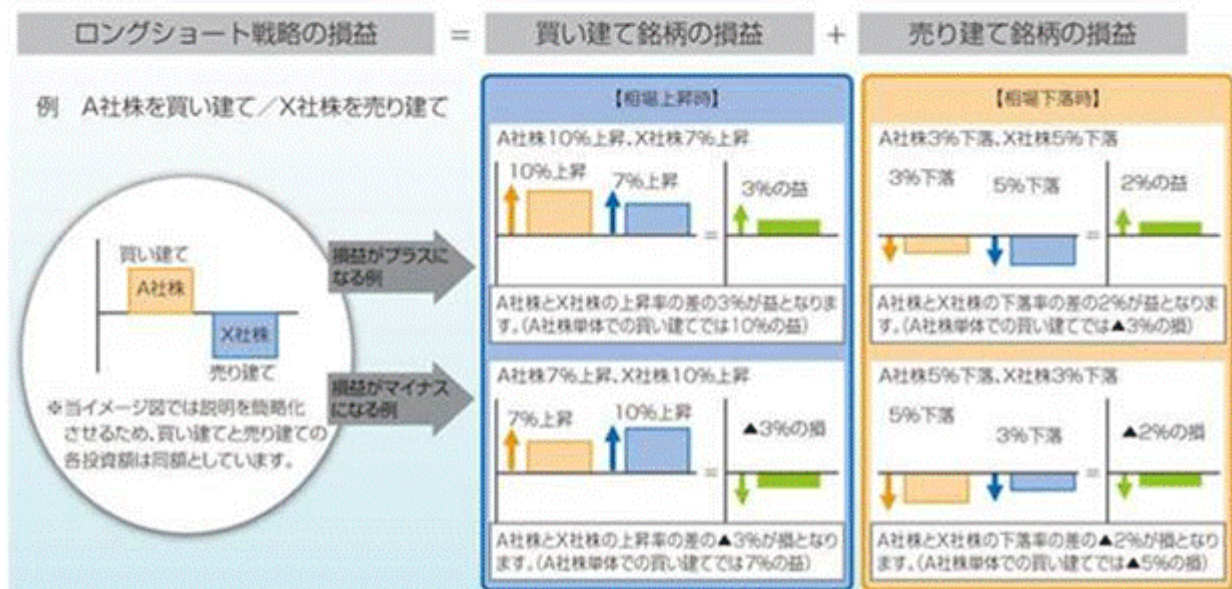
ロングショート戦略の損益 ＝ 買い建て銘柄の損益 ＋ 売り建て銘柄の損益

例　A社株を買い建て／X社株を売り建て

買い建て
A社株
X社株
売り建て

※当イメージ図では説明を簡略化させるため、買い建てと売り建ての各投資額は同額としています。

損益がプラスになる例

損益がマイナスになる例

【相場上昇時】

A社株10%上昇、X社株7%上昇
10%上昇
7%上昇
＝
3%の益
A社株とX社株の上昇率の差の3%が益となります。（A社株単体での買い建てでは10%の益）

A社株7%上昇、X社株10%上昇
7%上昇
10%上昇
＝
▲3%の損
A社株とX社株の上昇率の差の▲3%が損となります。（A社株単体での買い建てでは7%の益）

【相場下落時】

A社株3%下落、X社株5%下落
3%下落
5%下落
＝
2%の益
A社株とX社株の下落率の差の2%が益となります。（A社株単体での買い建てでは▲3%の損）

A社株5%下落、X社株3%下落
5%下落
3%下落
＝
▲2%の損
A社株とX社株の下落率の差の▲2%が損となります。（A社株単体での買い建てでは▲5%の損）